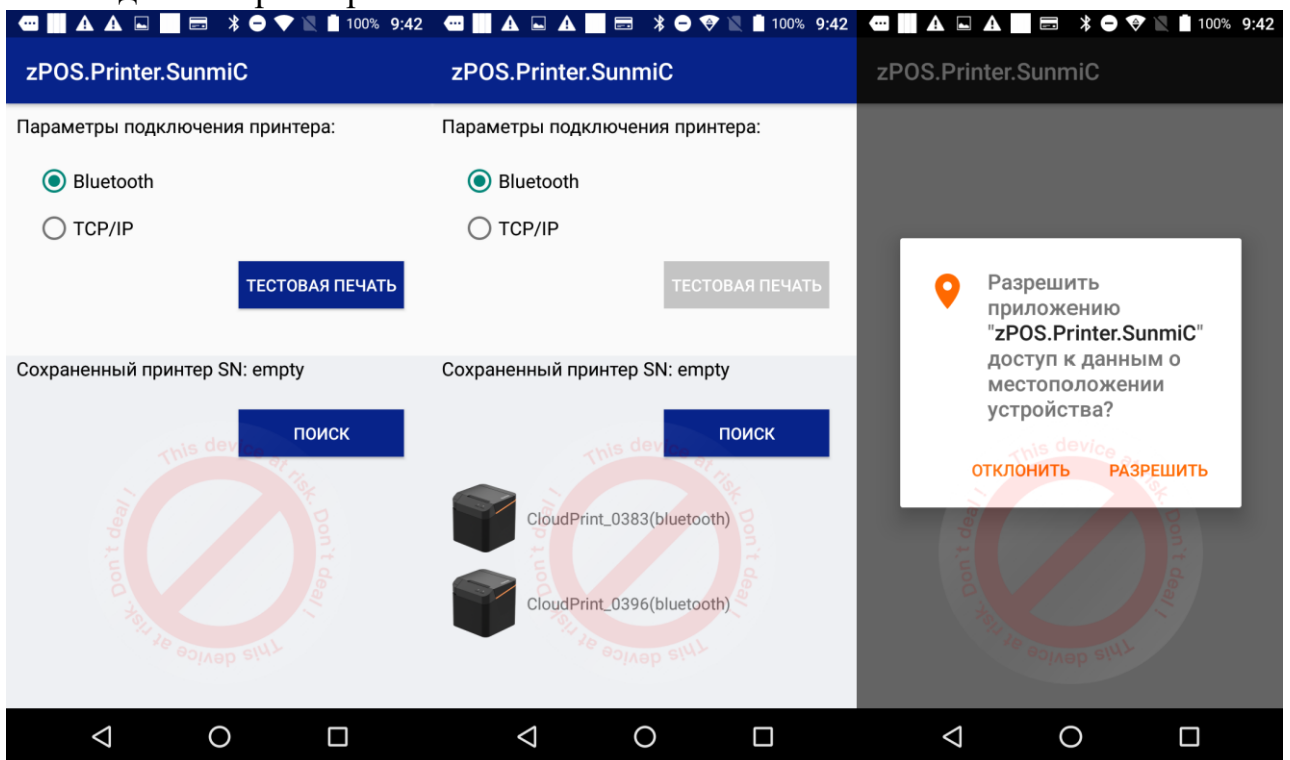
100% 9:42

zPOS.Printer.SunmiC

Параметры подключения принтера:

Bluetooth

TCP/IP

ТЕСТОВАЯ ПЕЧАТЬ

Сохраненный принтер SN: empty

ПОИСК

This device at risk. Don't deal ! This device at risk. Don't deal !

100% 9:42

zPOS.Printer.SunmiC

Параметры подключения принтера:

Bluetooth

TCP/IP

ТЕСТОВАЯ ПЕЧАТЬ

Сохраненный принтер SN: empty

ПОИСК

CloudPrint_0383(bluetooth)

CloudPrint_0396(bluetooth)

This device at risk. Don't deal ! This device at risk. Don't deal !

100% 9:42

zPOS.Printer.SunmiC

Разрешить приложению "zPOS.Printer.SunmiC" доступ к данным о местоположении устройства?

ОТКЛОНИТЬ

РАЗРЕШИТЬ

This device at risk. Don't deal ! This device at risk. Don't deal !